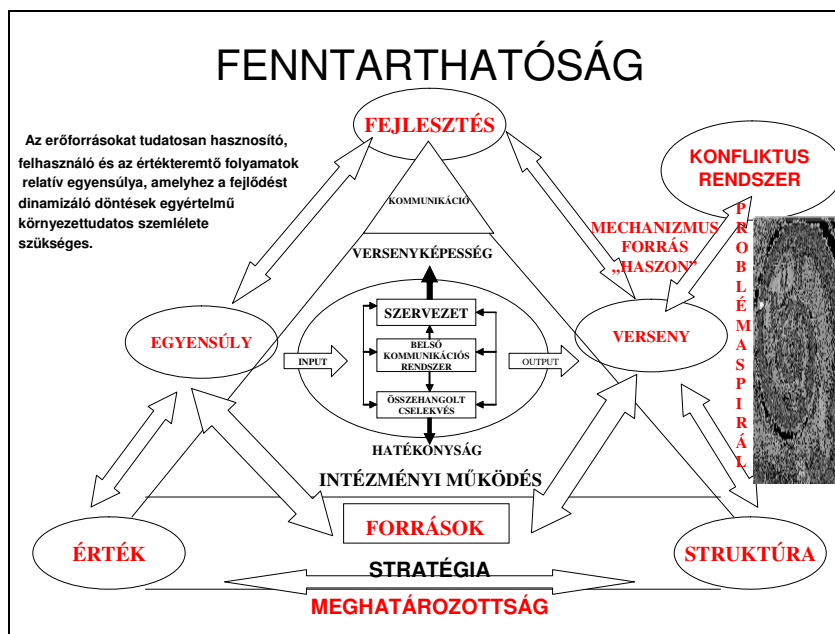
FENNTARTHATÓSÁG

Az erőforrásokat tudatosan hasznosító, felhasználó és az értékteremtő folyamatok relatív egyensúlya, amelyhez a fejlődést dinamizáló döntések egyértelmű környezettudatos szemlélete szükséges.

FEJLESZTÉS

KONFLIKTUS RENDSZER

KOMMUNIKÁCIÓ

MECHANIZMUS FORRÁS „HASZON"

PROBLÉMASPIRÁL

VERSENYKÉPESSÉG

SZERVEZET

BELSŐ KOMMUNIKÁCIÓS RENDSZER

ÖSSZEHANGOLT CSELEKVÉS

EGYENSÚLY

INPUT

OUTPUT

VERSENY

HATÉKONYSÁG

INTÉZMÉNYI MŰKÖDÉS

FORRÁSOK

ÉRTÉK

STRUKTÚRA

STRATÉGIA

MEGHATÁROZOTTSÁG